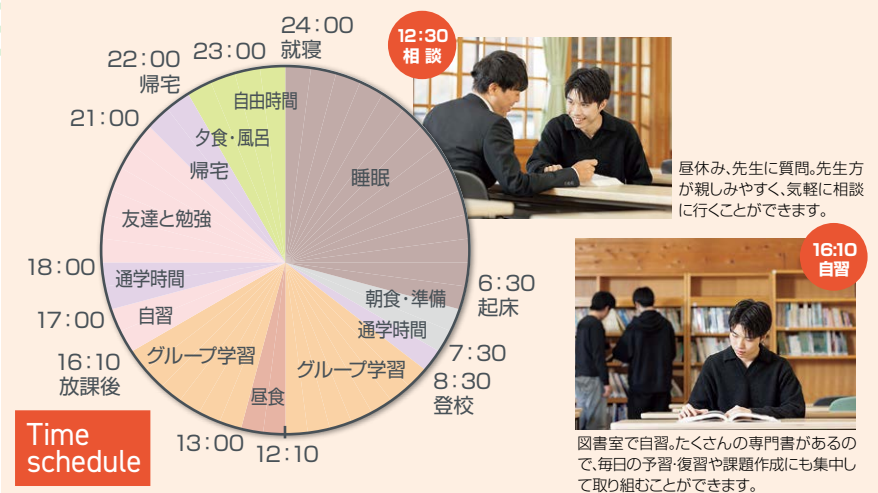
24:00
就寝
23:00
22:00
帰宅
21:00
18:00
17:00
16:10
放課後
13:00
12:10
6:30
起床
7:30
8:30
登校

自由時間
夕食・風呂
帰宅
友達と勉強
通学時間
自習
グループ学習
昼食
睡眠
朝食・準備
通学時間
グループ学習

Time schedule

12:30
相談

昼休み、先生に質問。先生方が親しみやすく、気軽に相談に行くことができます。

16:10
自習

図書室で自習。たくさんの専門書があるので、毎日の予習・復習や課題作成にも集中して取り組むことができます。